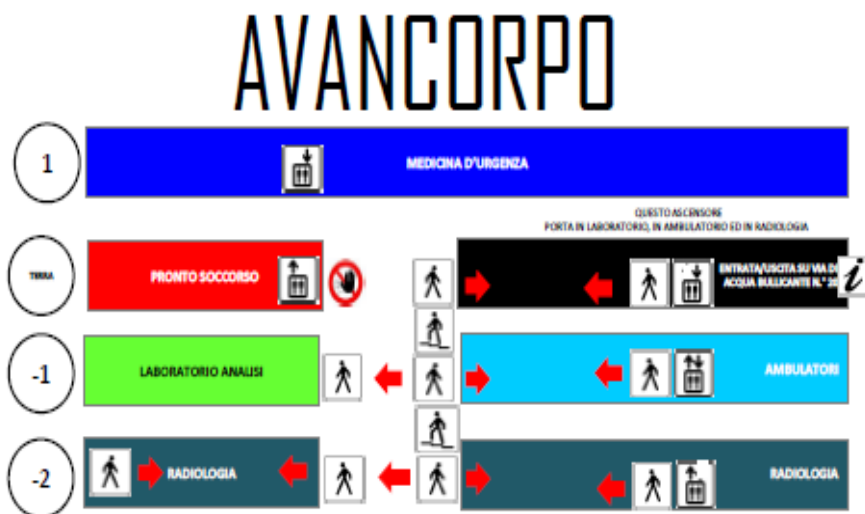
AVANCORPO

1

MEDICINA D'URGENZA

QUESTO ASCENSORE
PORTA IN LABORATORIO, IN AMBULATORIO ED IN RADIOLOGIA

TERRA

PRONTO SOCCORSO

ENTRATA/USCITA SU VIA D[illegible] ACQUA BULLICANTE N° 2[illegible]

i

-1

LABORATORIO ANALISI

AMBULATORI

-2

RADIOLOGIA

RADIOLOGIA